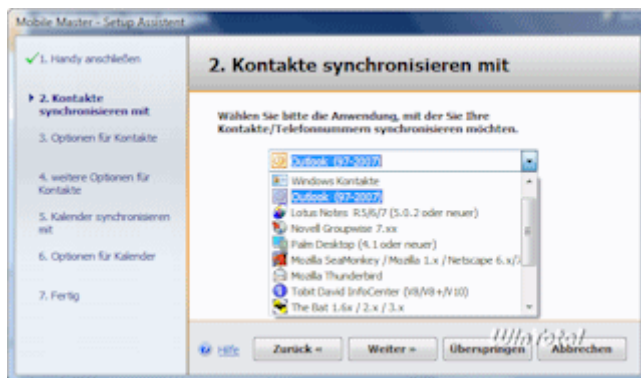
Mobile Master - Setup Assistent

✓1. Handy anschließen

2. Kontakte synchronisieren mit

3. Optionen für Kontakte

4. weitere Optionen für Kontakte

5. Kalender synchronisieren mit

6. Optionen für Kalender

7. Fertig

2. Kontakte synchronisieren mit

Wählen Sie bitte die Anwendung, mit der Sie Ihre Kontakte/Telefonnummern synchronisieren möchten.

Outlook (97-2007)

Windows Kontakte
Outlook (97-2007)
Lotus Notes R5/6/7 (5.0.2 oder neuer)
Novell Groupwise 7.xx
Palm Desktop (4.1 oder neuer)
Mozilla SeaMonkey / Mozilla 1.x / Netscape 6.x/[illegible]
Mozilla Thunderbird
Tobit David InfoCenter (V8/V8+/V10)
The Bat 1.6x / 2.x / 3.x

Hilfe

Zurück «

Weiter »

Überspringen

Abbrechen

WinTotal